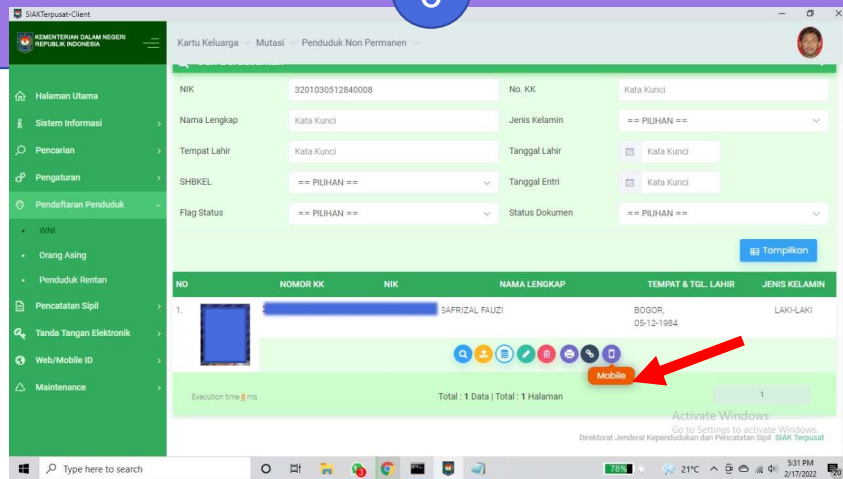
SIAKTerpusat-Client

6

KEMENTERIAN DALAM NEGERI REPUBLIK INDONESIA

Kartu Keluarga Mutasi Penduduk Non Permanen

Halaman Utama
Sistem Informasi
Pencarian
Pengaturan
Pendaftaran Penduduk
WNI
Orang Asing
Penduduk Rentan
Pencatatan Sipil
Tanda Tangan Elektronik
Web/Mobile ID
Maintenance

| NIK | 3201030512840008 | No. KK | Kata Kunci |
|---|---|---|---|
| Nama Lengkap | Kata Kunci | Jenis Kelamin | == PILIHAN == |
| Tempat Lahir | Kata Kunci | Tanggal Lahir | Kata Kunci |
| SHBKEL | == PILIHAN == | Tanggal Entri | Kata Kunci |
| Flag Status | == PILIHAN == | Status Dokumen | == PILIHAN == |

Tampilkan

| NO | NOMOR KK | NIK | NAMA LENGKAP | TEMPAT & TGL. LAHIR | JENIS KELAMIN |
|---|---|---|---|---|---|
| 1. | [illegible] | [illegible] | SAFRIZAL FAUZI | BOGOR, 05-12-1984 | LAKI-LAKI |

Mobile

Execution time 8 ms

Total : 1 Data | Total : 1 Halaman

1

Activate Windows
Go to Settings to activate Windows.

Direktorat Jenderal Kependudukan dan Pencatatan Sipil SIAK Terpusat

Type here to search

78%

21°C

5:31 PM
2/17/2022